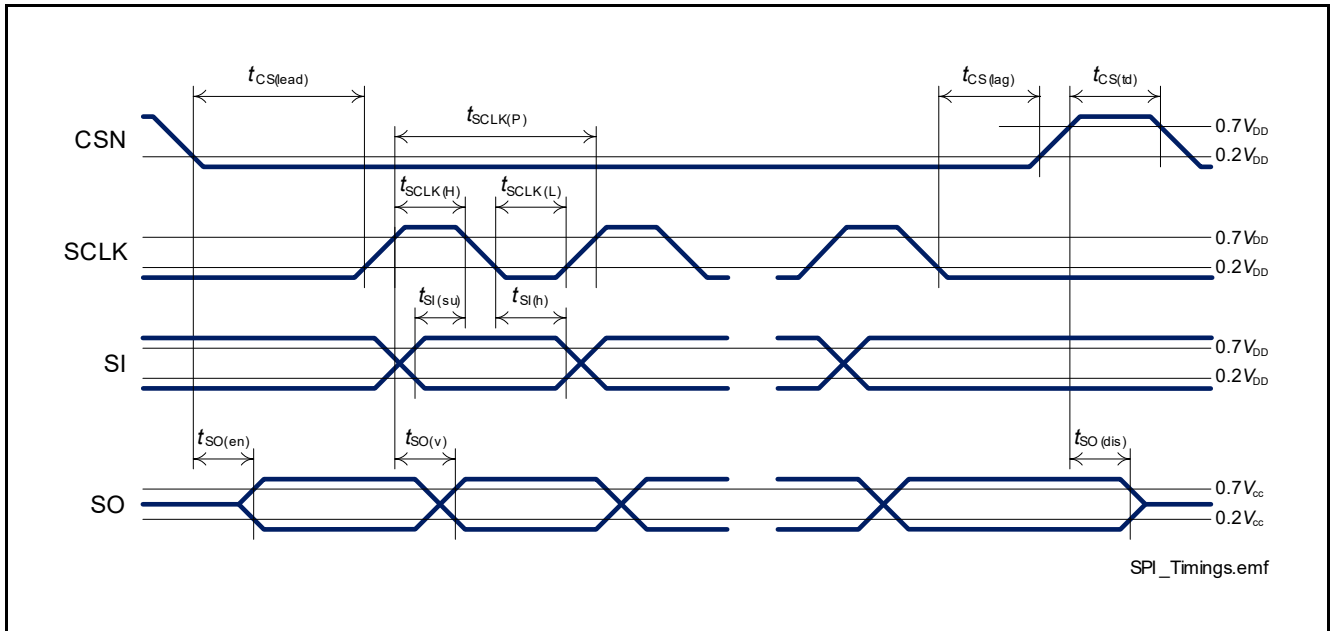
$t_{CS(lead)}$

$t_{CS(lag)}$

$t_{CS(td)}$

$t_{SCLK(P)}$

CSN

$0.7V_{DD}$

$0.2V_{DD}$

$t_{SCLK(H)}$

$t_{SCLK(L)}$

SCLK

$0.7V_{DD}$

$0.2V_{DD}$

$t_{SI(su)}$

$t_{SI(h)}$

SI

$0.7V_{DD}$

$0.2V_{DD}$

$t_{SO(en)}$

$t_{SO(v)}$

$t_{SO(dis)}$

SO

$0.7V_{cc}$

$0.2V_{cc}$

SPI_Timings.emf